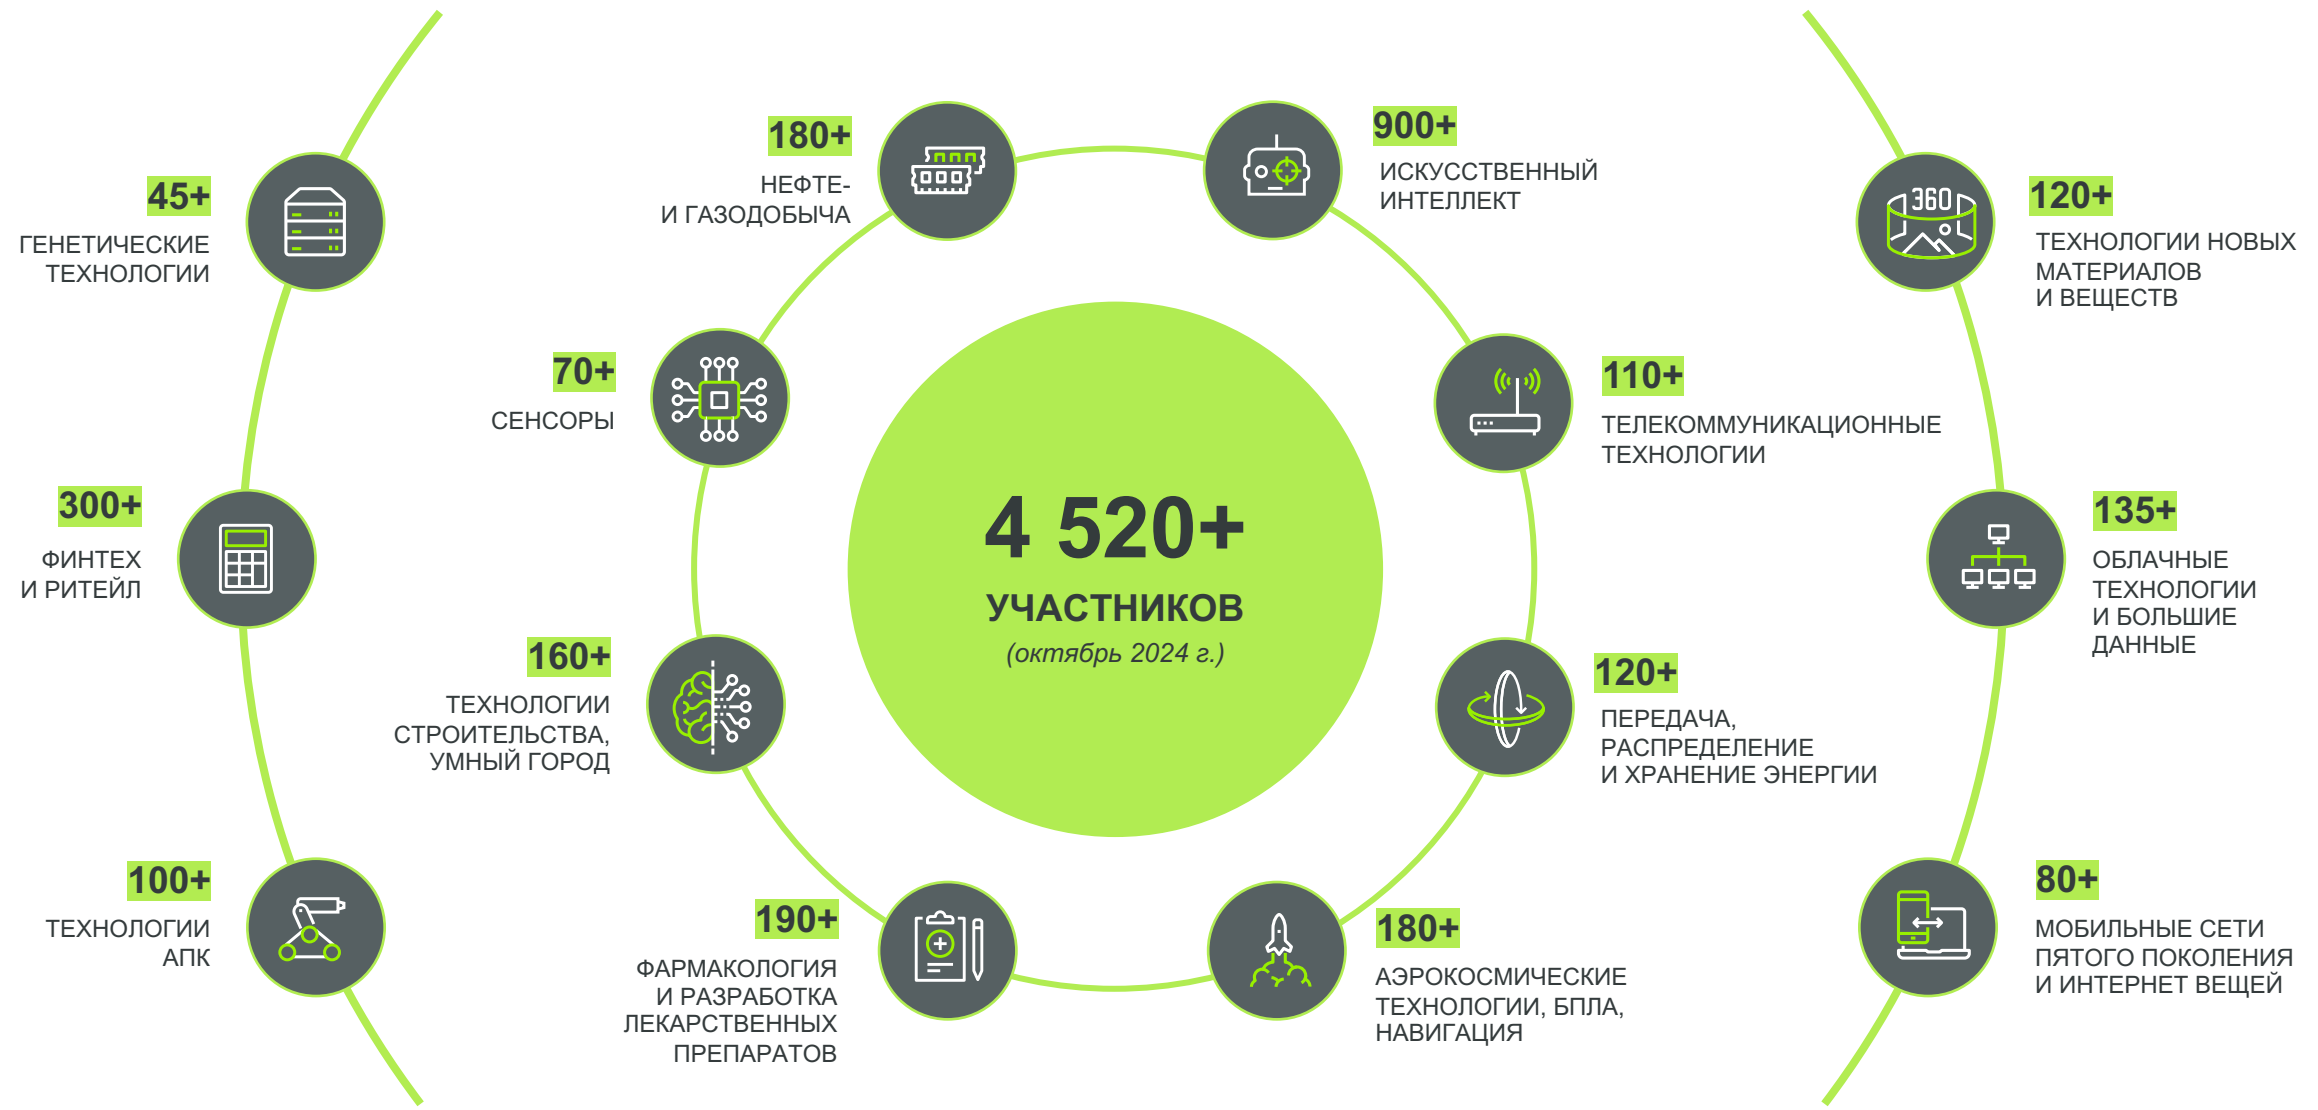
45+
ГЕНЕТИЧЕСКИЕ ТЕХНОЛОГИИ

300+
ФИНТЕХ И РИТЕЙЛ

100+
ТЕХНОЛОГИИ АПК

180+
НЕФТЕ- И ГАЗОДОБЫЧА

70+
СЕНСОРЫ

160+
ТЕХНОЛОГИИ СТРОИТЕЛЬСТВА, УМНЫЙ ГОРОД

190+
ФАРМАКОЛОГИЯ И РАЗРАБОТКА ЛЕКАРСТВЕННЫХ ПРЕПАРАТОВ

4 520+
УЧАСТНИКОВ
(октябрь 2024 г.)

900+
ИСКУССТВЕННЫЙ ИНТЕЛЛЕКТ

110+
ТЕЛЕКОММУНИКАЦИОННЫЕ ТЕХНОЛОГИИ

120+
ПЕРЕДАЧА, РАСПРЕДЕЛЕНИЕ И ХРАНЕНИЕ ЭНЕРГИИ

180+
АЭРОКОСМИЧЕСКИЕ ТЕХНОЛОГИИ, БПЛА, НАВИГАЦИЯ

360

120+
ТЕХНОЛОГИИ НОВЫХ МАТЕРИАЛОВ И ВЕЩЕСТВ

135+
ОБЛАЧНЫЕ ТЕХНОЛОГИИ И БОЛЬШИЕ ДАННЫЕ

80+
МОБИЛЬНЫЕ СЕТИ ПЯТОГО ПОКОЛЕНИЯ И ИНТЕРНЕТ ВЕЩЕЙ